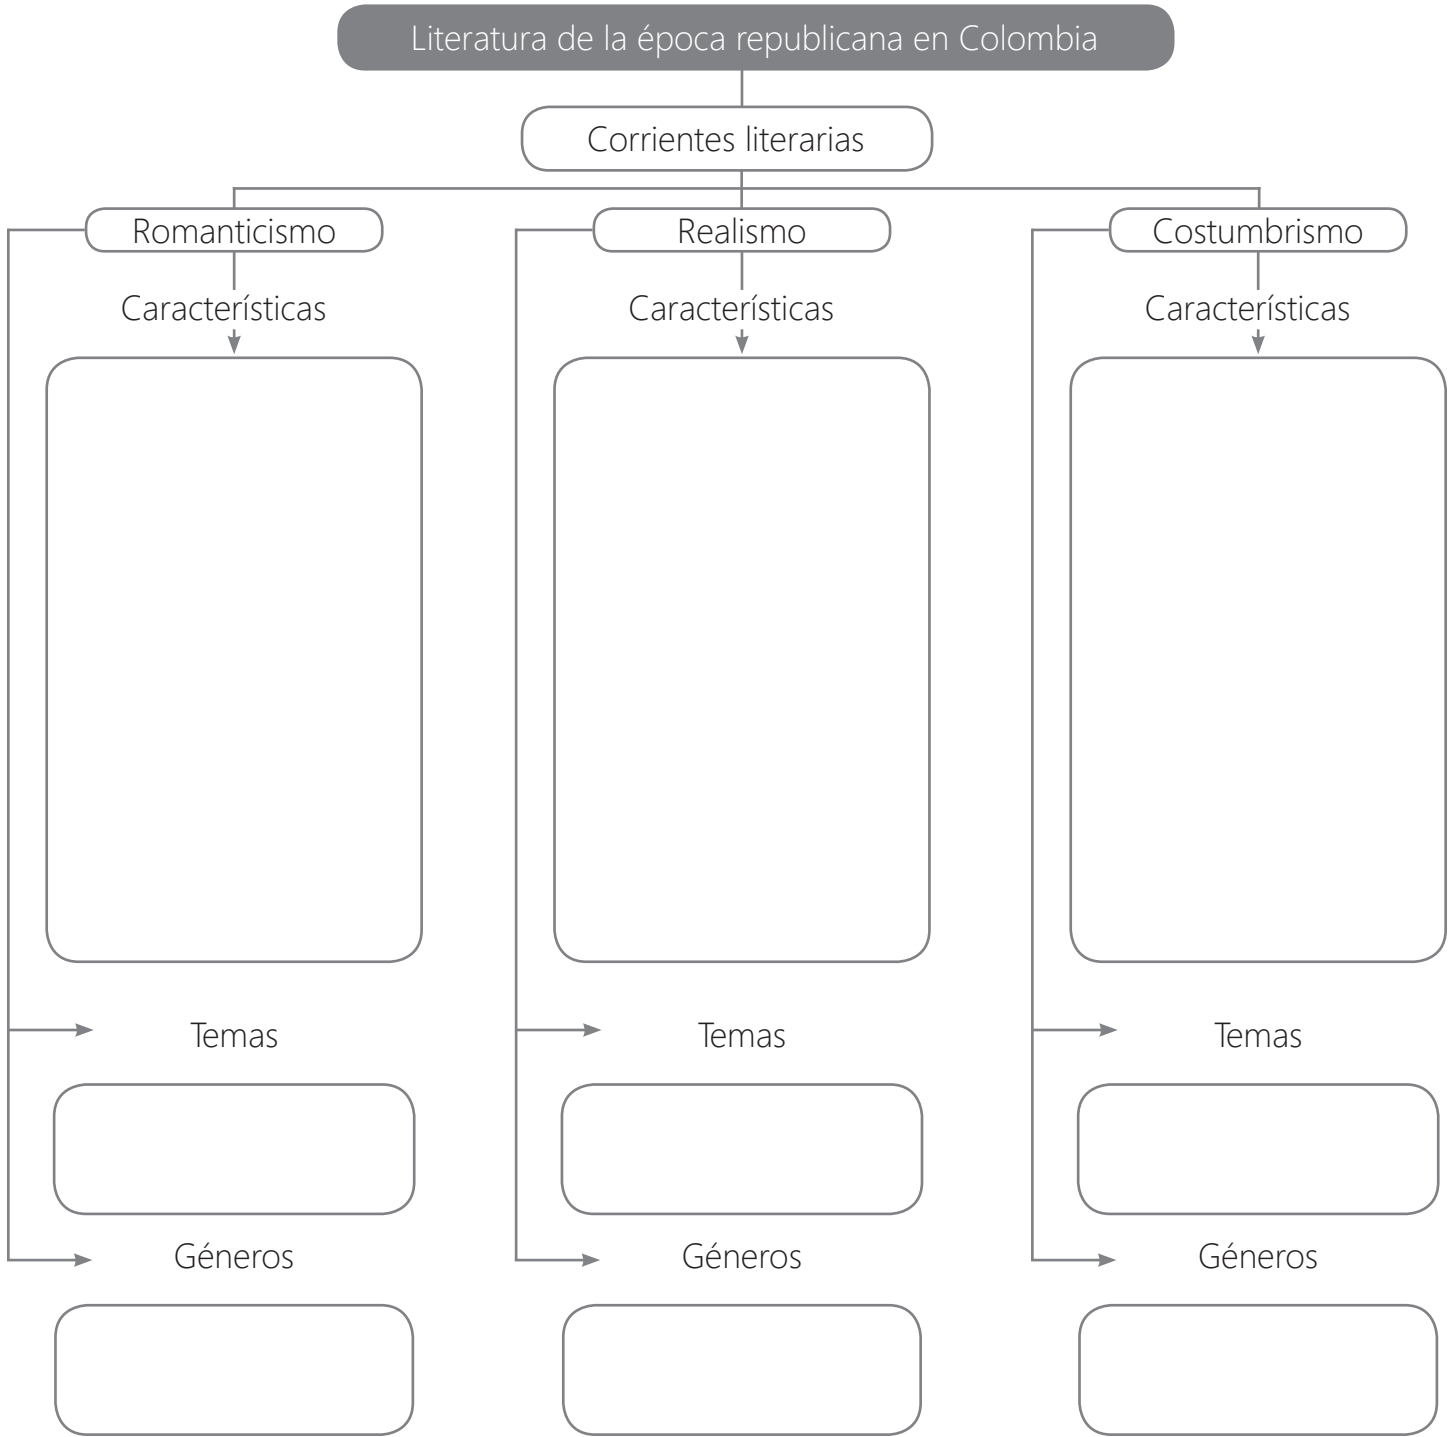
Literatura de la época republicana en Colombia

Corrientes literarias

Romanticismo

Características

Temas

Géneros

Realismo

Características

Temas

Géneros

Costumbrismo

Características

Temas

Géneros